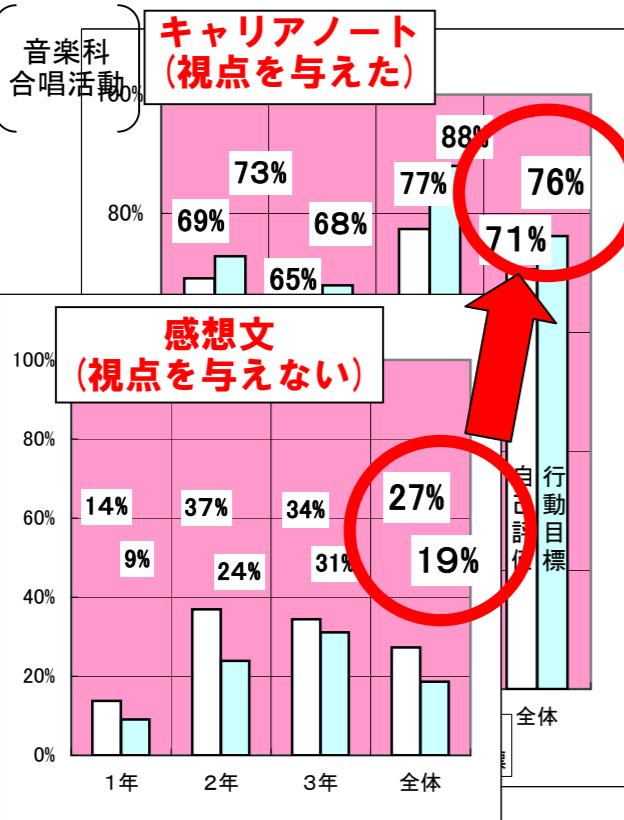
音楽科
合唱活動

キャリアノート
(視点を与えた)

100%
80%

73%
69%
68%
65%
88%
77%
76%
71%

自己評価
行動目標
全体

感想文
(視点を与えない)

100%
80%
60%
40%
20%
0%

14%
9%
37%
24%
34%
31%
27%
19%

1年
2年
3年
全体